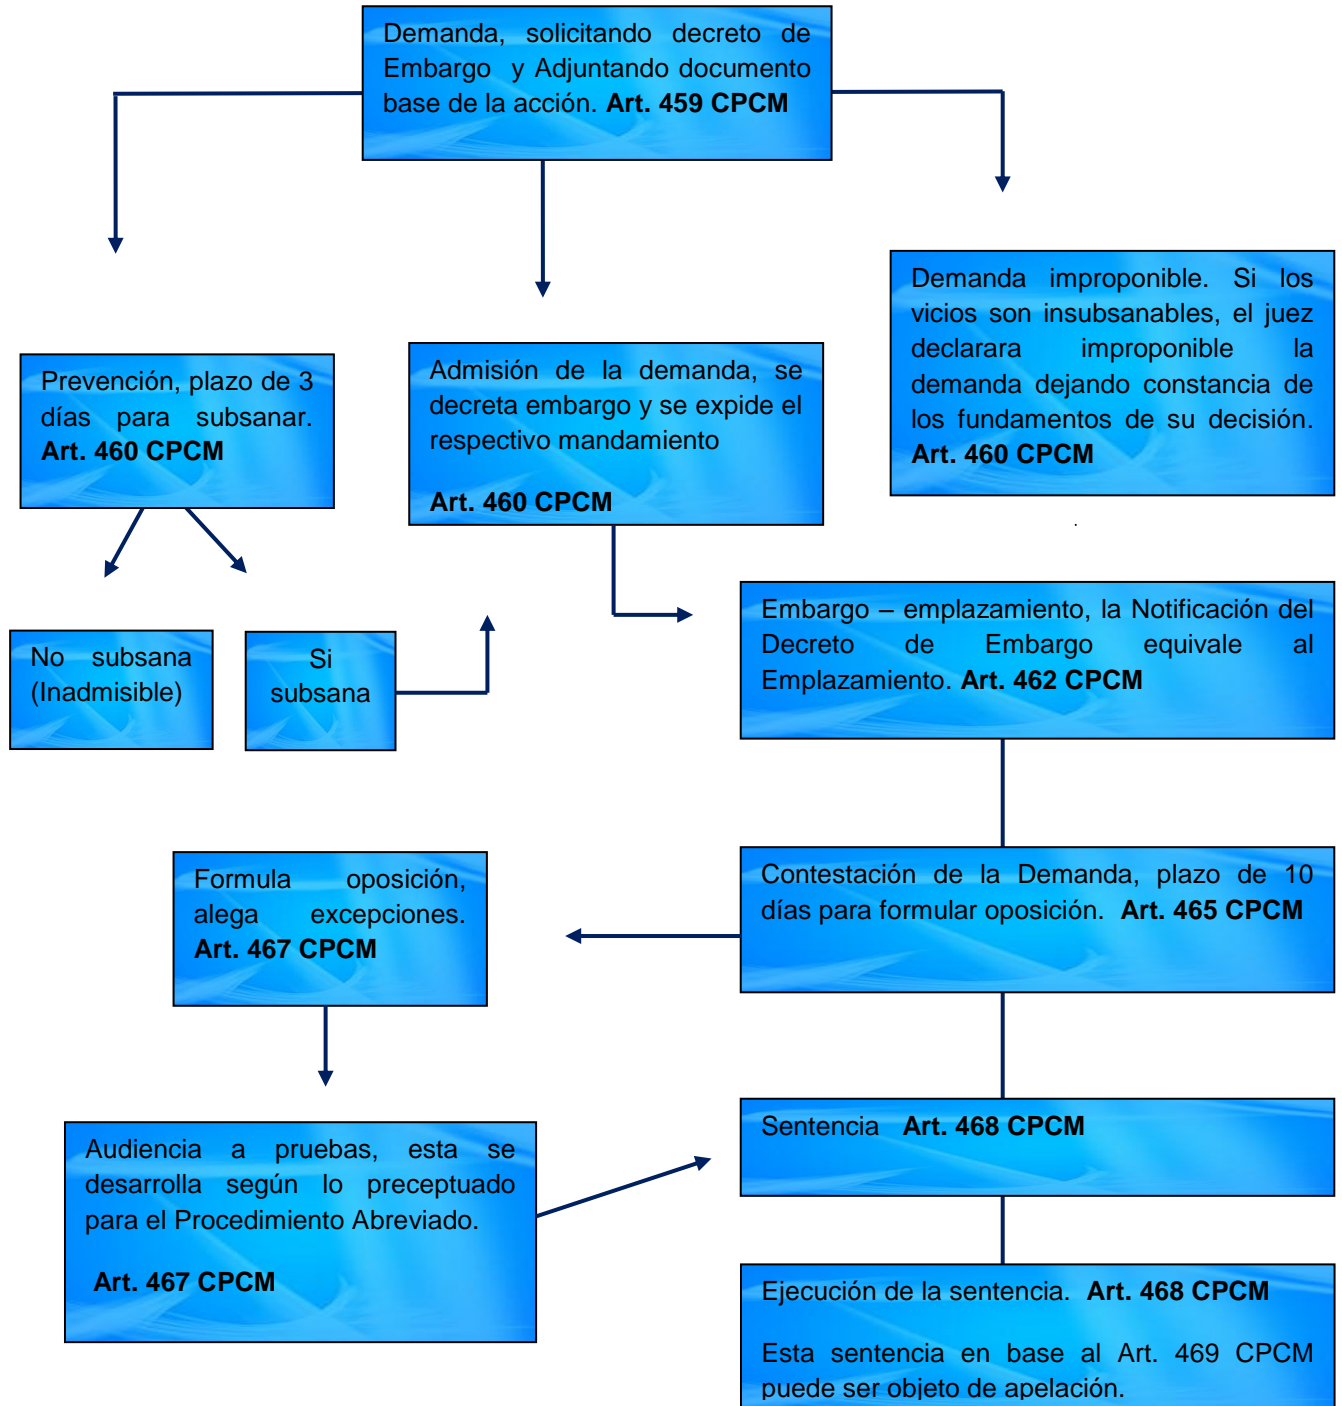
Demanda, solicitando decreto de Embargo y Adjuntando documento base de la acción. Art. 459 CPCM

Prevención, plazo de 3 días para subsanar. Art. 460 CPCM

Admisión de la demanda, se decreta embargo y se expide el respectivo mandamiento

Art. 460 CPCM

Demanda improponible. Si los vicios son insubsanables, el juez declarara improponible la demanda dejando constancia de los fundamentos de su decisión. Art. 460 CPCM

No subsana (Inadmisible)

Si subsana

Embargo – emplazamiento, la Notificación del Decreto de Embargo equivale al Emplazamiento. Art. 462 CPCM

Formula oposición, alega excepciones. Art. 467 CPCM

Contestación de la Demanda, plazo de 10 días para formular oposición. Art. 465 CPCM

Audiencia a pruebas, esta se desarrolla según lo preceptuado para el Procedimiento Abreviado.

Art. 467 CPCM

Sentencia Art. 468 CPCM

Ejecución de la sentencia. Art. 468 CPCM

Esta sentencia en base al Art. 469 CPCM puede ser objeto de apelación.